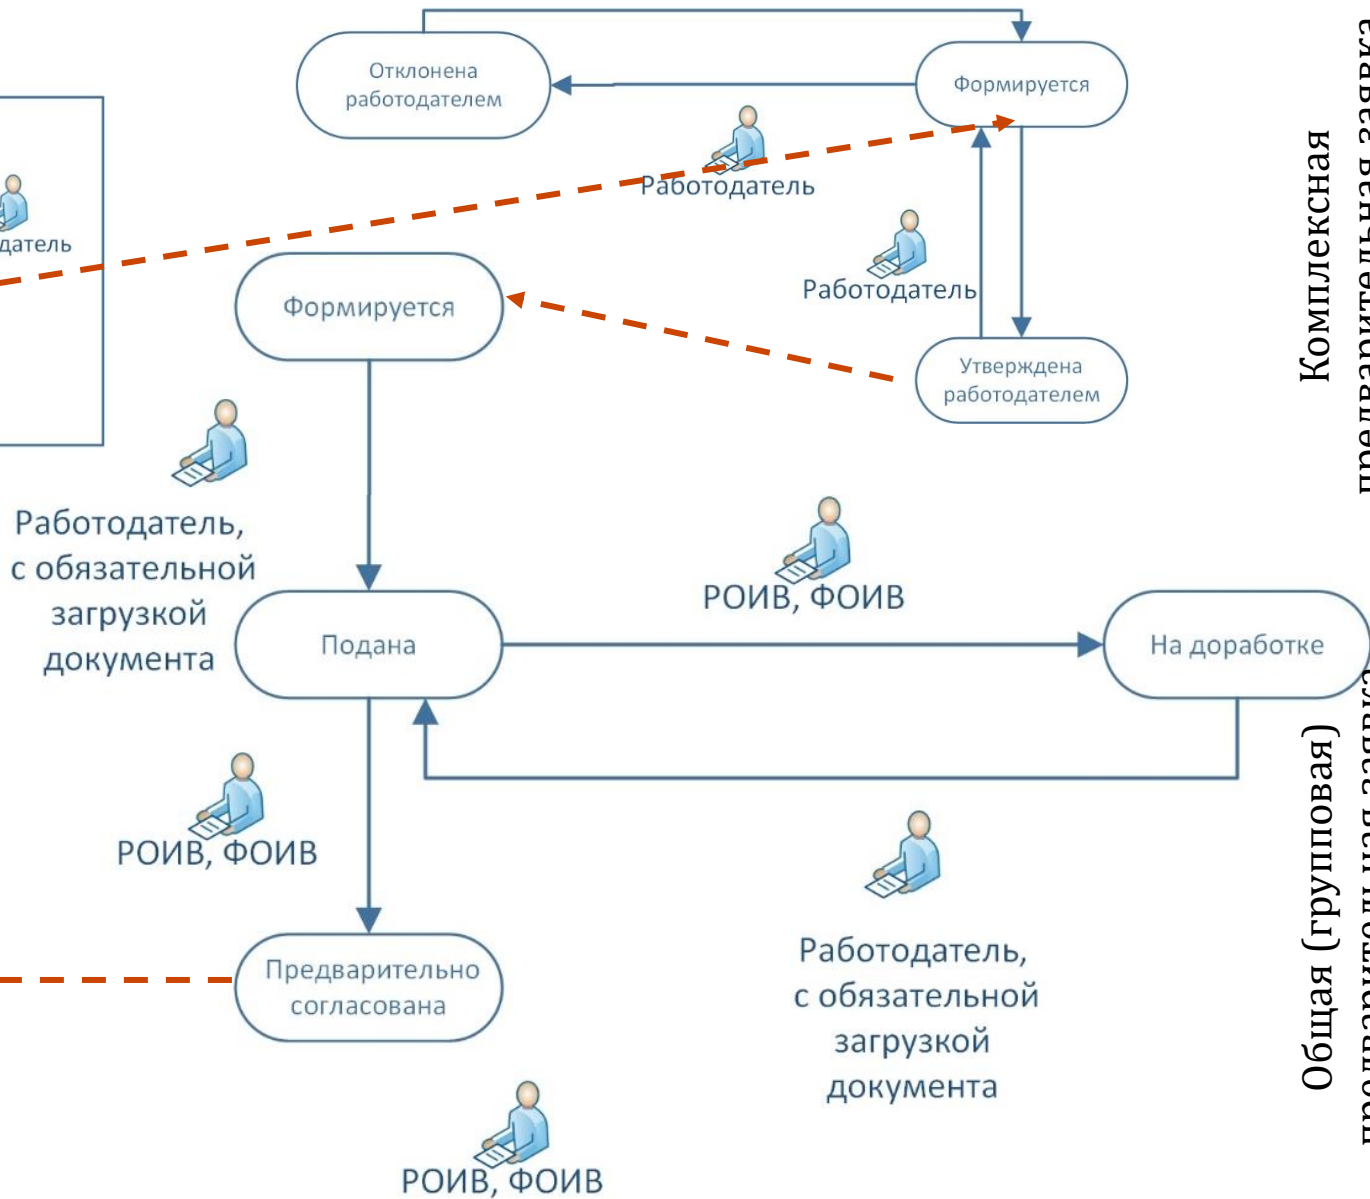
Отклонена работодателем

Формируется

Работодатель

датель

Работодатель

Формируется

Утверждена работодателем

Работодатель, с обязательной загрузкой документа

РОИВ, ФОИВ

Подана

На доработке

РОИВ, ФОИВ

Предварительно согласована

Работодатель, с обязательной загрузкой документа

РОИВ, ФОИВ

Комплексная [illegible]

Общая (групповая) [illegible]